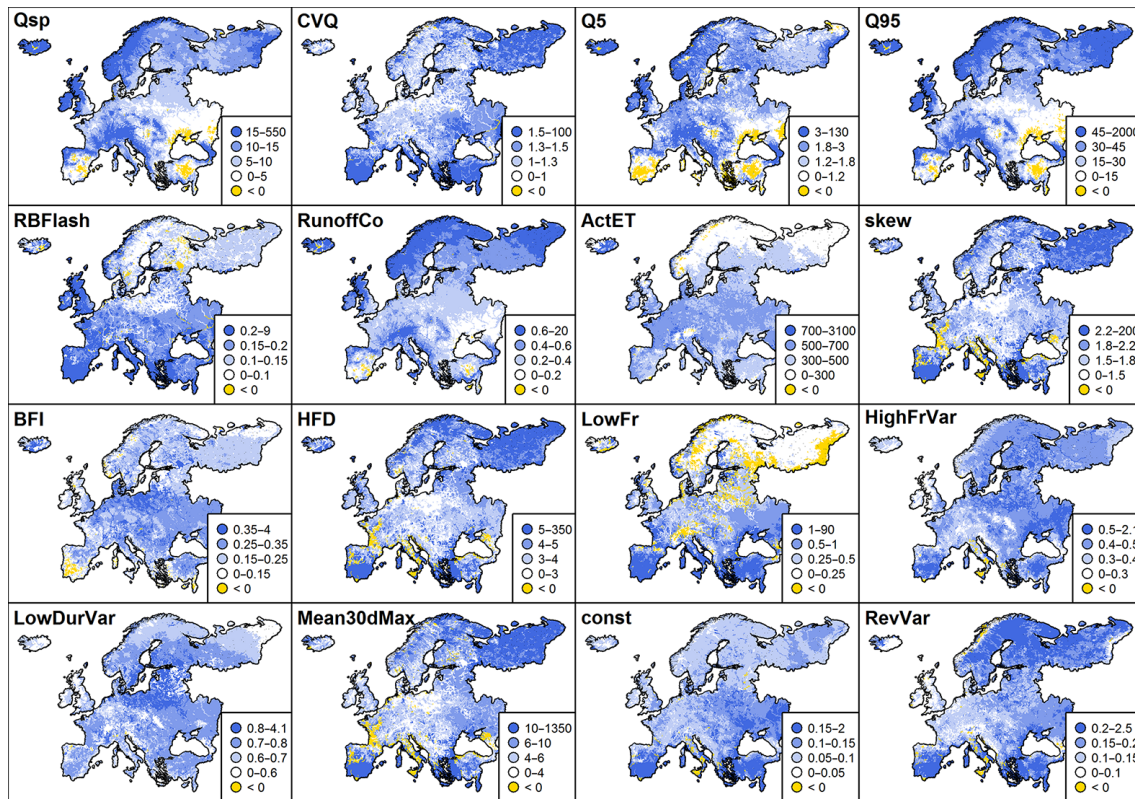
Qsp
15–550
10–15
5–10
0–5
< 0

CVQ
1.5–100
1.3–1.5
1–1.3
0–1
< 0

Q5
3–130
1.8–3
1.2–1.8
0–1.2
< 0

Q95
45–2000
30–45
15–30
0–15
< 0

RBFlash
0.2–9
0.15–0.2
0.1–0.15
0–0.1
< 0

RunoffCo
0.6–20
0.4–0.6
0.2–0.4
0–0.2
< 0

ActET
700–3100
500–700
300–500
0–300
< 0

skew
2.2–200
1.8–2.2
1.5–1.8
0–1.5
< 0

BFI
0.35–4
0.25–0.35
0.15–0.25
0–0.15
< 0

HFD
5–350
4–5
3–4
0–3
< 0

LowFr
1–90
0.5–1
0.25–0.5
0–0.25
< 0

HighFrVar
0.5–2.1
0.4–0.5
0.3–0.4
0–0.3
< 0

LowDurVar
0.8–4.1
0.7–0.8
0.6–0.7
0–0.6
< 0

Mean30dMax
10–1350
6–10
4–6
0–4
< 0

const
0.15–2
0.1–0.15
0.05–0.1
0–0.05
< 0

RevVar
0.2–2.5
0.15–0.2
0.1–0.15
0–0.1
< 0